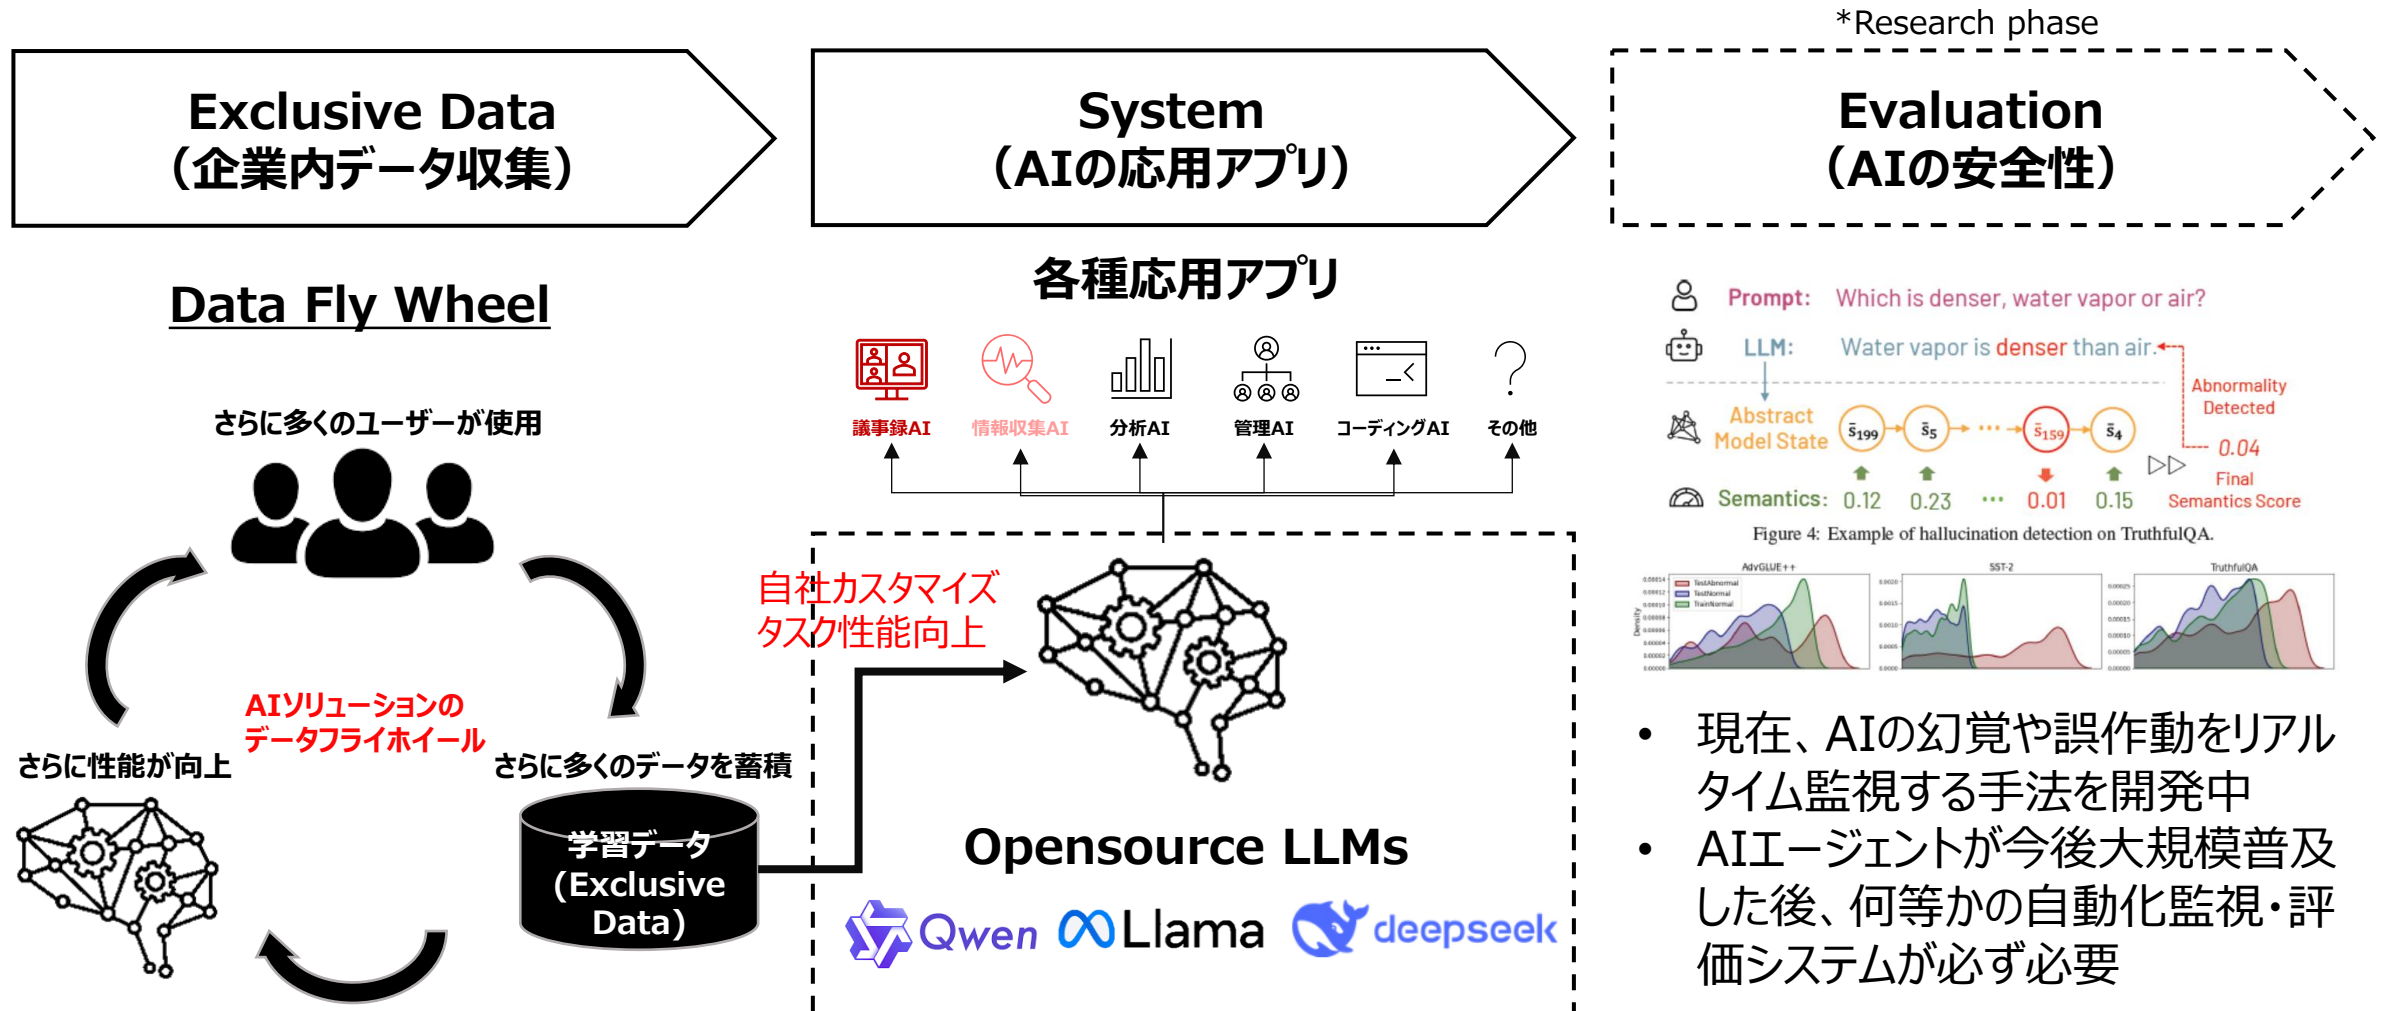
*Research phase

Exclusive Data
(企業内データ収集)

System
(AIの応用アプリ)

Evaluation
(AIの安全性)

Data Fly Wheel

さらに多くのユーザーが使用

AIソリューションの
データフライホイール

さらに性能が向上

さらに多くのデータを蓄積

学習データ
(Exclusive Data)

各種応用アプリ

議事録AI
情報収集AI
分析AI
管理AI
コーディングAI
その他

自社カスタマイズ
タスク性能向上

Opensource LLMs

Qwen Llama deepseek

Prompt: Which is denser, water vapor or air?
LLM: Water vapor is denser than air.
Abstract Model State
$\bar{s}_{199}$ $\bar{s}_5$ ... $\bar{s}_{159}$ $\bar{s}_4$
Abnormality Detected
0.04
Final Semantics Score
Semantics: 0.12 0.23 ... 0.01 0.15
Figure 4: Example of hallucination detection on TruthfulQA.

AdvGLUE++
SST-2
TruthfulQA
TestAbnormal
TestNormal
TrainNormal

• 現在、AIの幻覚や誤作動をリアルタイム監視する手法を開発中
• AIエージェントが今後大規模普及した後、何等かの自動化監視・評価システムが必ず必要